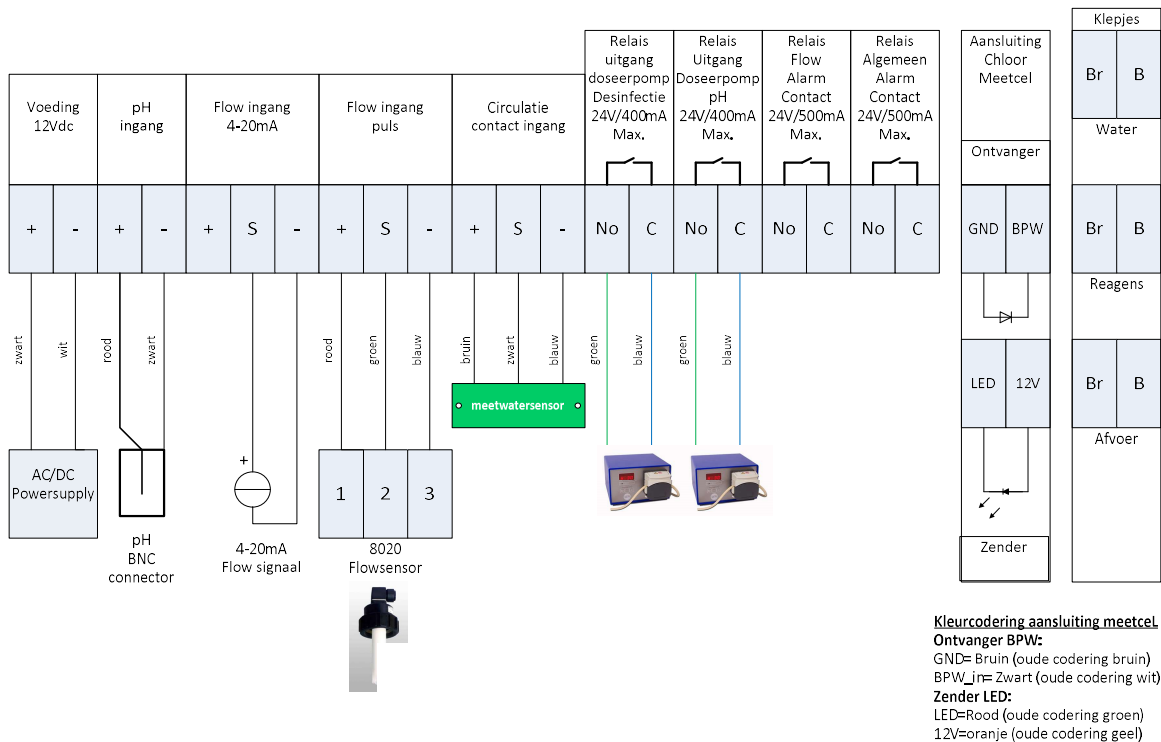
Voeding 12Vdc

pH ingang

Flow ingang 4-20mA

Flow ingang puls

Circulatie contact ingang

Relais uitgang doseerpomp Desinfectie 24V/400mA Max.

Relais Uitgang Doseerpomp pH 24V/400mA Max.

Relais Flow Alarm Contact 24V/500mA Max.

Relais Algemeen Alarm Contact 24V/500mA Max.

Aansluiting Chloor Meetcel

Klepjes

| + | - | + | - | + | S | - | + | S | - | + | S | - | No | C | No | C | No | C | No | C |
|---|---|---|---|---|---|---|---|---|---|---|---|---|---|---|---|---|---|---|---|---|

zwart wit rood zwart rood groen blauw bruin zwart blauw groen blauw groen blauw

meetwatersensor

AC/DC Powersupply

pH BNC connector

+

4-20mA Flow signaal

1 2 3

8020 Flowsensor

Ontvanger

GND BPW

LED 12V

Zender

Br B

Water

Br B

Reagens

Br B

Afvoer

Kleurcodering aansluiting meetceL
Ontvanger BPW:
GND= Bruin (oude codering bruin)
BPW_in= Zwart (oude codering wit)
Zender LED:
LED=Rood (oude codering groen)
12V=oranje (oude codering geel)